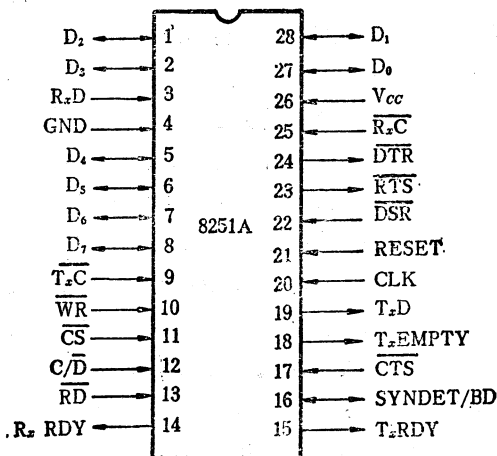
$D_2$ 1 28 $D_1$
$D_3$ 2 27 $D_0$
$R_xD$ 3 26 $V_{CC}$
GND 4 25 $\overline{R_xC}$
$D_4$ 5 24 $\overline{DTR}$
$D_5$ 6 23 $\overline{RTS}$
$D_6$ 7 8251A 22 $\overline{DSR}$
$D_7$ 8 21 RESET
$\overline{T_xC}$ 9 20 CLK
$\overline{WR}$ 10 19 $T_xD$
$\overline{CS}$ 11 18 $T_x$EMPTY
$C/\overline{D}$ 12 17 $\overline{CTS}$
$\overline{RD}$ 13 16 SYNDET/BD
$R_x$ RDY 14 15 $T_x$RDY